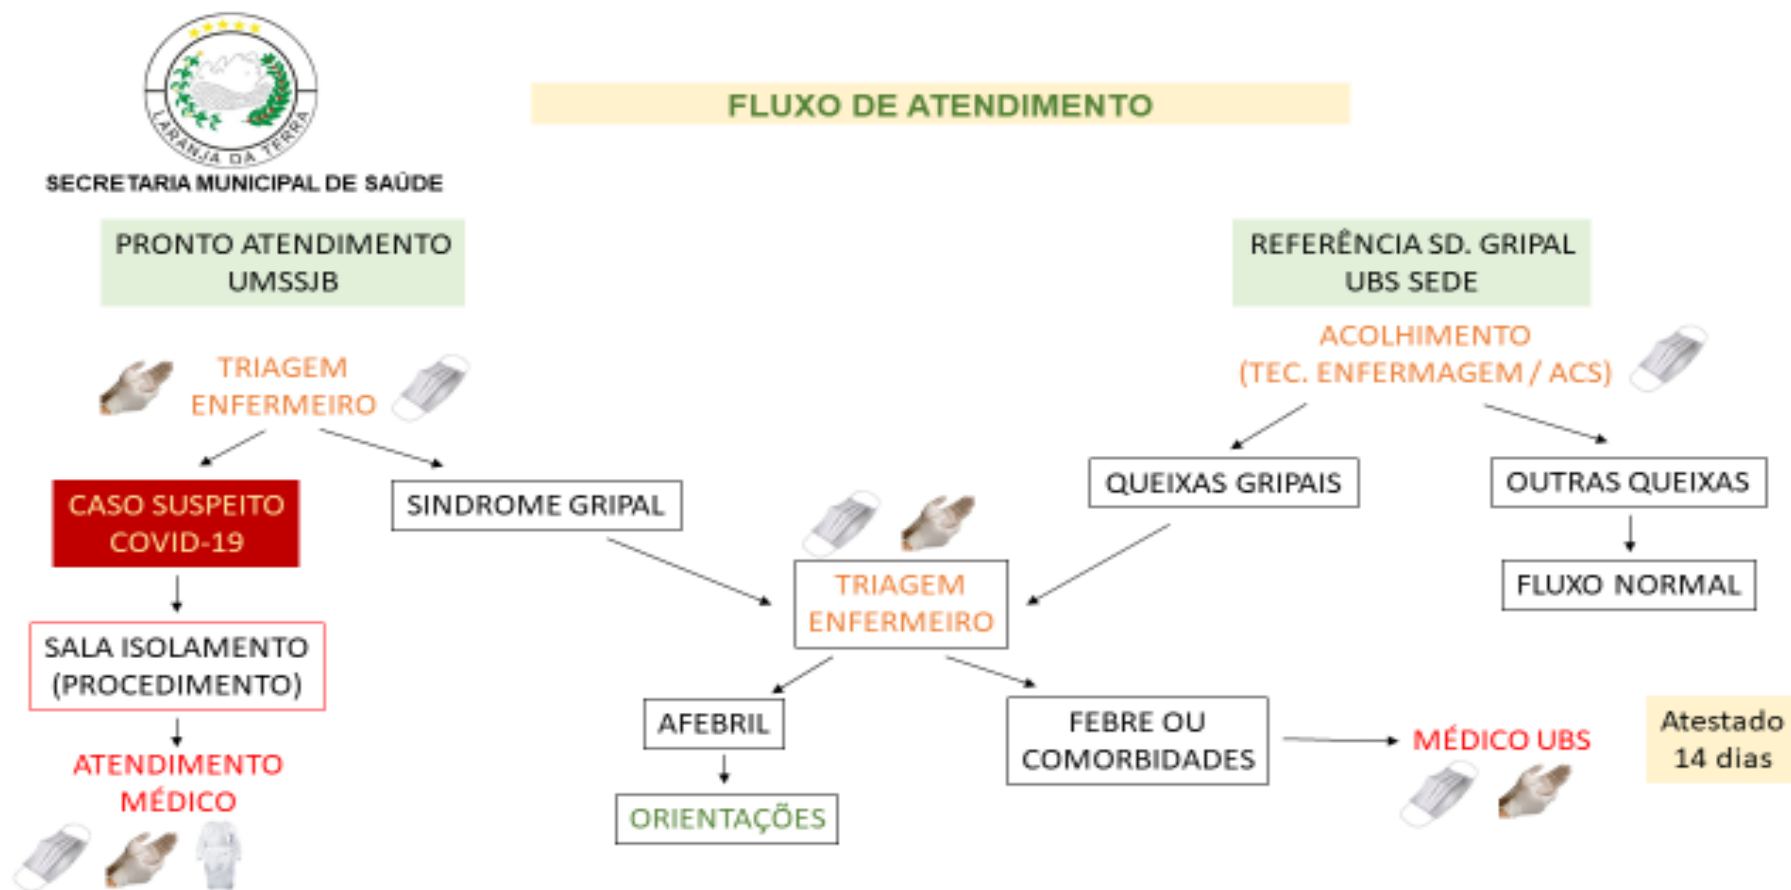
LARANJA DA TERRA

SECRETARIA MUNICIPAL DE SAÚDE

FLUXO DE ATENDIMENTO

PRONTO ATENDIMENTO UMSSJB

TRIAGEM ENFERMEIRO

CASO SUSPEITO COVID-19

SALA ISOLAMENTO (PROCEDIMENTO)

ATENDIMENTO MÉDICO

SINDROME GRIPAL

REFERÊNCIA SD. GRIPAL UBS SEDE

ACOLHIMENTO (TEC. ENFERMAGEM / ACS)

QUEIXAS GRIPAIS

OUTRAS QUEIXAS

FLUXO NORMAL

TRIAGEM ENFERMEIRO

AFEBRIL

ORIENTAÇÕES

FEBRE OU COMORBIDADES

MÉDICO UBS

Atestado 14 dias